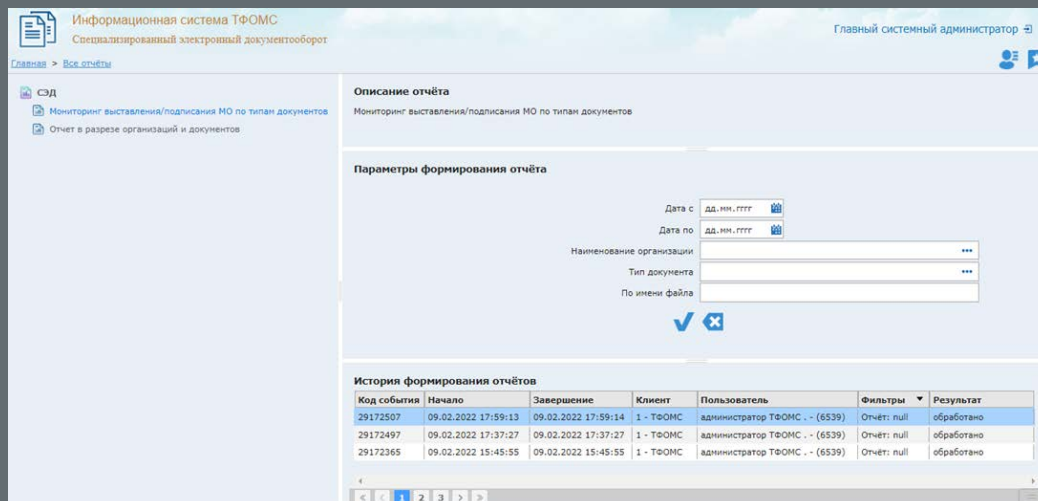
Информационная система ТФОМС
Специализированный электронный документооборот

Главный системный администратор

Главная > Все отчёты

СЭД
Мониторинг выставления/подписания МО по типам документов
Отчет в разрезе организаций и документов

Описание отчёта
Мониторинг выставления/подписания МО по типам документов

Параметры формирования отчёта

Дата с дд.мм.гггг
Дата по дд.мм.гггг
Наименование организации
Тип документа
По имени файла

История формирования отчётов

| Код события | Начало | Завершение | Клиент | Пользователь | Фильтры | Результат |
|---|---|---|---|---|---|---|
| 29172507 | 09.02.2022 17:59:13 | 09.02.2022 17:59:14 | 1 - ТФОМС | администратор ТФОМС . - (6539) | Отчёт: null | обработано |
| 29172497 | 09.02.2022 17:37:27 | 09.02.2022 17:37:27 | 1 - ТФОМС | администратор ТФОМС . - (6539) | Отчёт: null | обработано |
| 29172365 | 09.02.2022 15:45:55 | 09.02.2022 15:45:55 | 1 - ТФОМС | администратор ТФОМС . - (6539) | Отчёт: null | обработано |

1 2 3